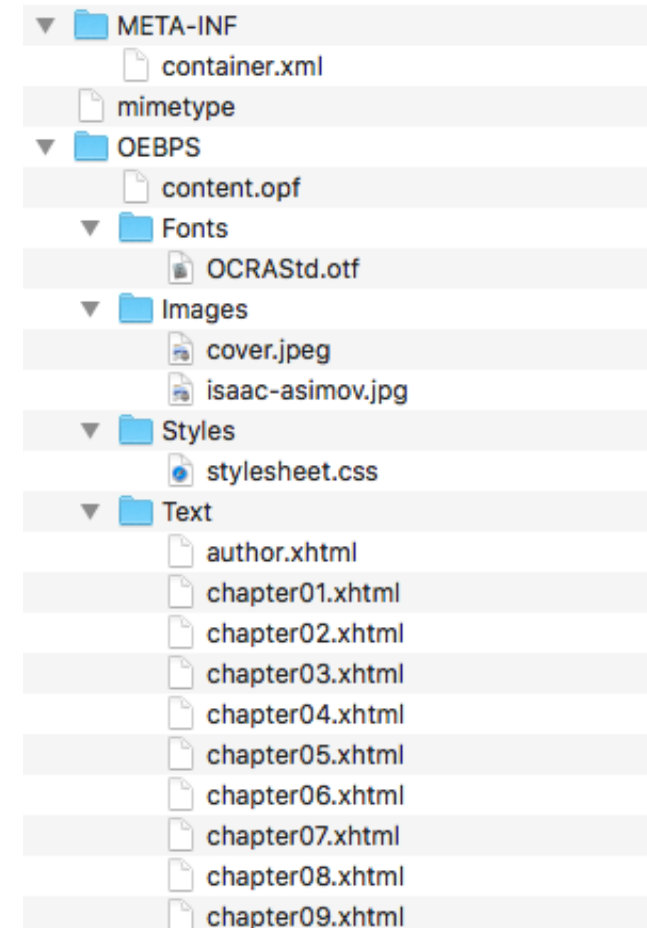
META-INF
container.xml
mimetype
OEBPS
content.opf
Fonts
OCRAStd.otf
Images
cover.jpeg
isaac-asimov.jpg
Styles
stylesheet.css
Text
author.xhtml
chapter01.xhtml
chapter02.xhtml
chapter03.xhtml
chapter04.xhtml
chapter05.xhtml
chapter06.xhtml
chapter07.xhtml
chapter08.xhtml
chapter09.xhtml